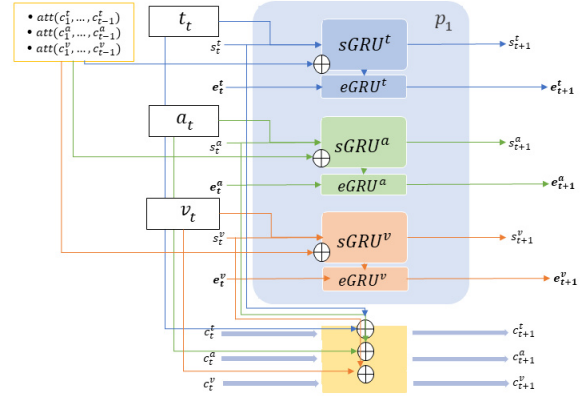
- $att(c_1^t, \ldots, c_{t-1}^t)$
- $att(c_1^a, \ldots, c_{t-1}^a)$
- $att(c_1^v, \ldots, c_{t-1}^v)$

$t_t$

$p_1$

$s_t^t$

$sGRU^t$

$s_{t+1}^t$

$\boldsymbol{e}_t^t$

$eGRU^t$

$\boldsymbol{e}_{t+1}^t$

$a_t$

$s_t^a$

$sGRU^a$

$s_{t+1}^a$

$\boldsymbol{e}_t^a$

$eGRU^a$

$\boldsymbol{e}_{t+1}^a$

$v_t$

$s_t^v$

$sGRU^v$

$s_{t+1}^v$

$\boldsymbol{e}_t^v$

$eGRU^v$

$\boldsymbol{e}_{t+1}^v$

$c_t^t$

$c_{t+1}^t$

$c_t^a$

$c_{t+1}^a$

$c_t^v$

$c_{t+1}^v$